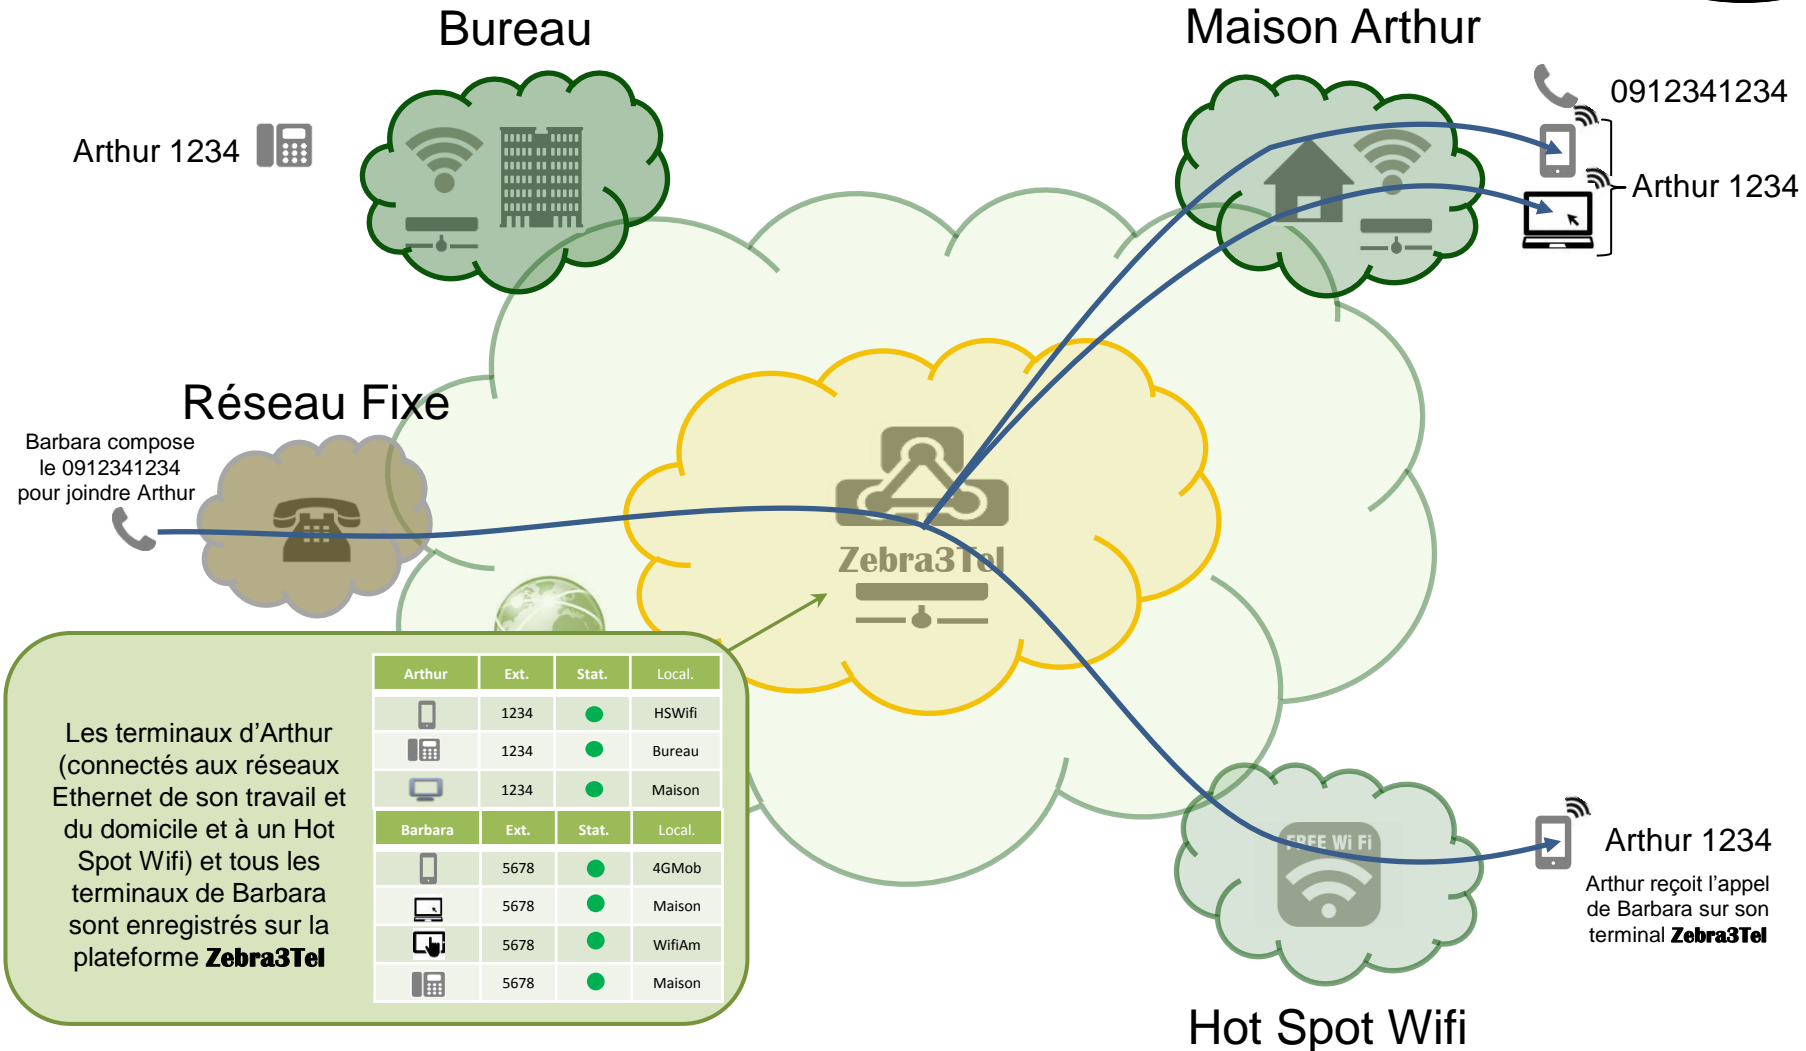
Bureau

Maison Arthur

Arthur 1234

0912341234

Arthur 1234

Réseau Fixe

Barbara compose le 0912341234 pour joindre Arthur

Zebra3Tel

Les terminaux d'Arthur (connectés aux réseaux Ethernet de son travail et du domicile et à un Hot Spot Wifi) et tous les terminaux de Barbara sont enregistrés sur la plateforme Zebra3Tel

| Arthur | Ext. | Stat. | Local. |
|---|---|---|---|
| | 1234 | | HSWifi |
| | 1234 | | Bureau |
| | 1234 | | Maison |

| Barbara | Ext. | Stat. | Local. |
|---|---|---|---|
| | 5678 | | 4GMob |
| | 5678 | | Maison |
| | 5678 | | WifiAm |
| | 5678 | | Maison |

FREE Wi Fi

Arthur 1234

Arthur reçoit l'appel de Barbara sur son terminal Zebra3Tel

Hot Spot Wifi